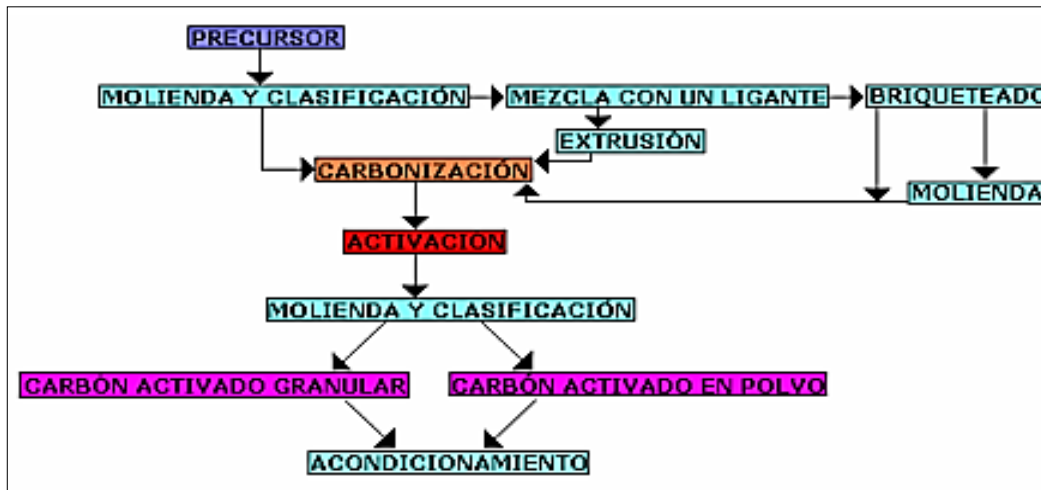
PRECURSOR

MOLIENDA Y CLASIFICACIÓN

MEZCLA CON UN LIGANTE

BRIQUETEADO

EXTRUSIÓN

CARBONIZACIÓN

MOLIENDA

ACTIVACION

MOLIENDA Y CLASIFICACIÓN

CARBÓN ACTIVADO GRANULAR

CARBÓN ACTIVADO EN POLVO

ACONDICIONAMIENTO